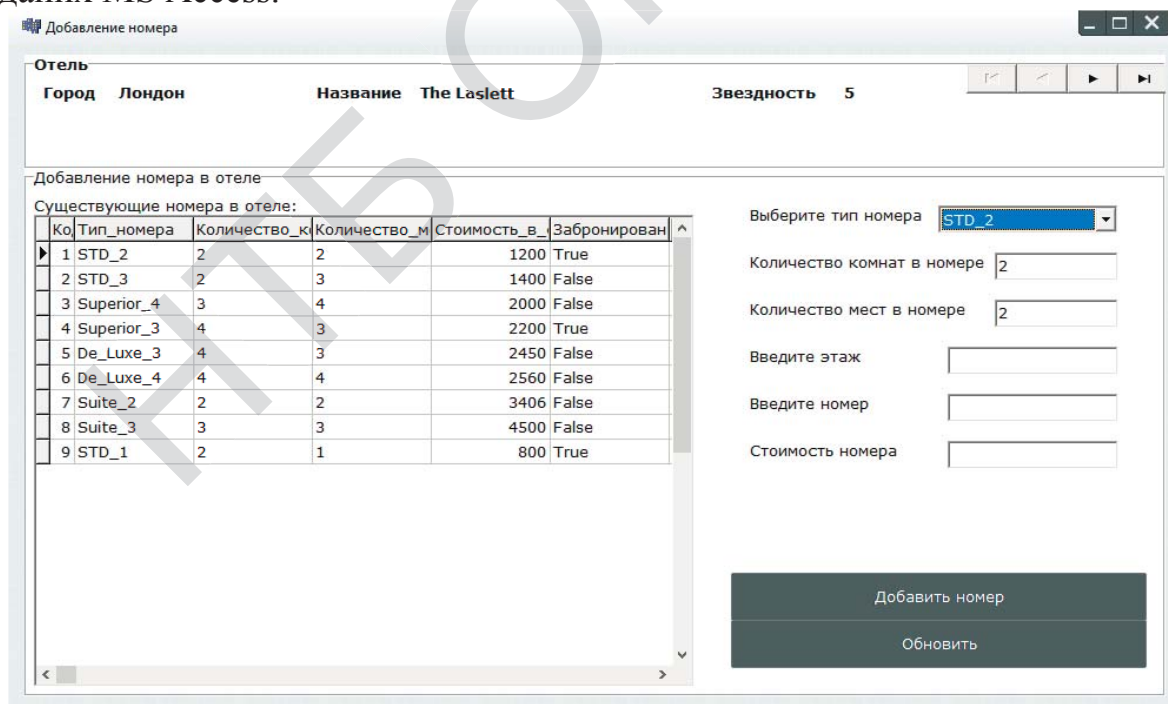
даний MS Access.

Добавление номера

Отель

Город Лондон Название The Laslett Звездность 5

Добавление номера в отеле

Существующие номера в отеле:

| Ко | Тип_номера | Количество_к | Количество_м | Стоимость_в_ | Забронирован |
|---|---|---|---|---|---|
| 1 | STD_2 | 2 | 2 | 1200 | True |
| 2 | STD_3 | 2 | 3 | 1400 | False |
| 3 | Superior_4 | 3 | 4 | 2000 | False |
| 4 | Superior_3 | 4 | 3 | 2200 | True |
| 5 | De_Luxe_3 | 4 | 3 | 2450 | False |
| 6 | De_Luxe_4 | 4 | 4 | 2560 | False |
| 7 | Suite_2 | 2 | 2 | 3406 | False |
| 8 | Suite_3 | 3 | 3 | 4500 | False |
| 9 | STD_1 | 2 | 1 | 800 | True |

Выберите тип номера STD_2

Количество комнат в номере 2

Количество мест в номере 2

Введите этаж

Введите номер

Стоимость номера

Добавить номер

Обновить